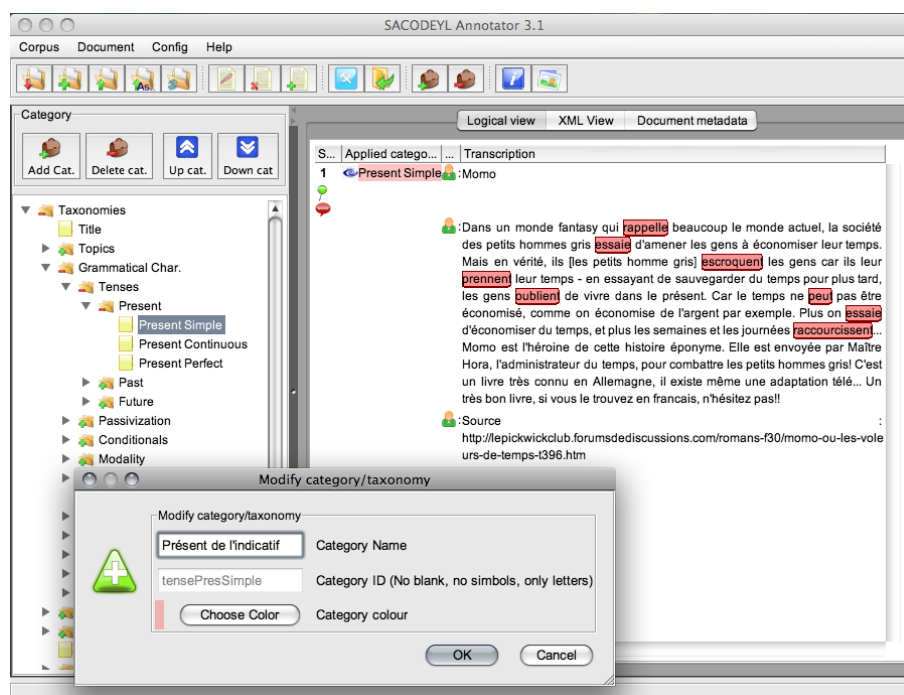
SACODEYL Annotator 3.1

Corpus Document Config Help

Category

Add Cat. Delete cat. Up cat. Down cat

Taxonomies
Title
Topics
Grammatical Char.
Tenses
Present
Present Simple
Present Continuous
Present Perfect
Past
Future
Passivization
Conditionals
Modality

Logical view XML View Document metadata

| S... | Applied catego... | ... | Transcription |
|---|---|---|---|
| 1 | Present Simple | | :Momo |

:Dans un monde fantasy qui rappelle beaucoup le monde actuel, la société des petits hommes gris essaie d'amener les gens à économiser leur temps. Mais en vérité, ils [les petits homme gris] escroquent les gens car ils leur prennent leur temps - en essayant de sauvegarder du temps pour plus tard, les gens oublient de vivre dans le présent. Car le temps ne peut pas être économisé, comme on économise de l'argent par exemple. Plus on essaie d'économiser du temps, et plus les semaines et les journées raccourcissent... Momo est l'héroïne de cette histoire éponyme. Elle est envoyée par Maître Hora, l'administrateur du temps, pour combattre les petits hommes gris! C'est un livre très connu en Allemagne, il existe même une adaptation télé... Un très bon livre, si vous le trouvez en francais, n'hésitez pas!!

:Source :
http://lepickwickclub.forumsdediscussions.com/romans-f30/momo-ou-les-voleurs-de-temps-t396.htm

Modify category/taxonomy

Modify category/taxonomy
Présent de l'indicatif Category Name
tensePresSimple Category ID (No blank, no simbols, only letters)
Choose Color Category colour

OK Cancel